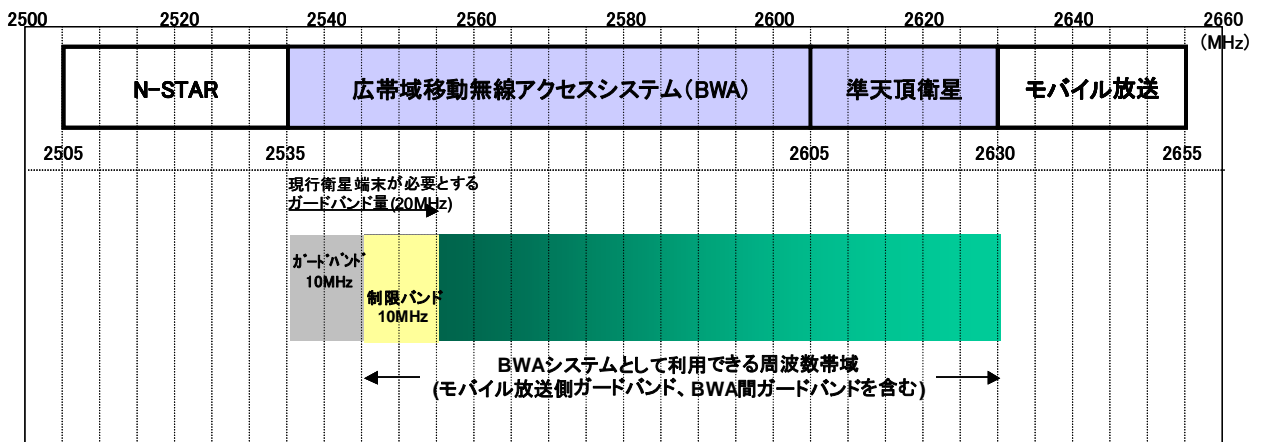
2500 2520 2540 2560 2580 2600 2620 2640 2660

(MHz)

N-STAR

広帯域移動無線アクセスシステム(BWA)

準天頂衛星

モバイル放送

2505 2535 2605 2630 2655

現行衛星端末が必要とする
ガードバンド量(20MHz)

ガードバンド
10MHz

制限バンド
10MHz

BWAシステムとして利用できる周波数帯域
(モバイル放送側ガードバンド、BWA間ガードバンドを含む)